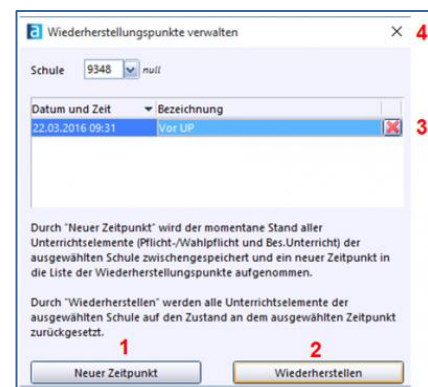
Wiederherstellungspunkte verwalten

× 4

Schule 9348 null

| Datum und Zeit | Bezeichnung |
|---|---|
| 22.03.2016 09:31 | Vor UP |

3

Durch "Neuer Zeitpunkt" wird der momentane Stand aller Unterrichtselemente (Pflicht-/Wahlpflicht und Bes.Unterricht) der ausgewählten Schule zwischengespeichert und ein neuer Zeitpunkt in die Liste der Wiederherstellungspunkte aufgenommen.

Durch "Wiederherstellen" werden alle Unterrichtselemente der ausgewählten Schule auf den Zustand an dem ausgewählten Zeitpunkt zurückgesetzt.

1 2

Neuer Zeitpunkt

Wiederherstellen